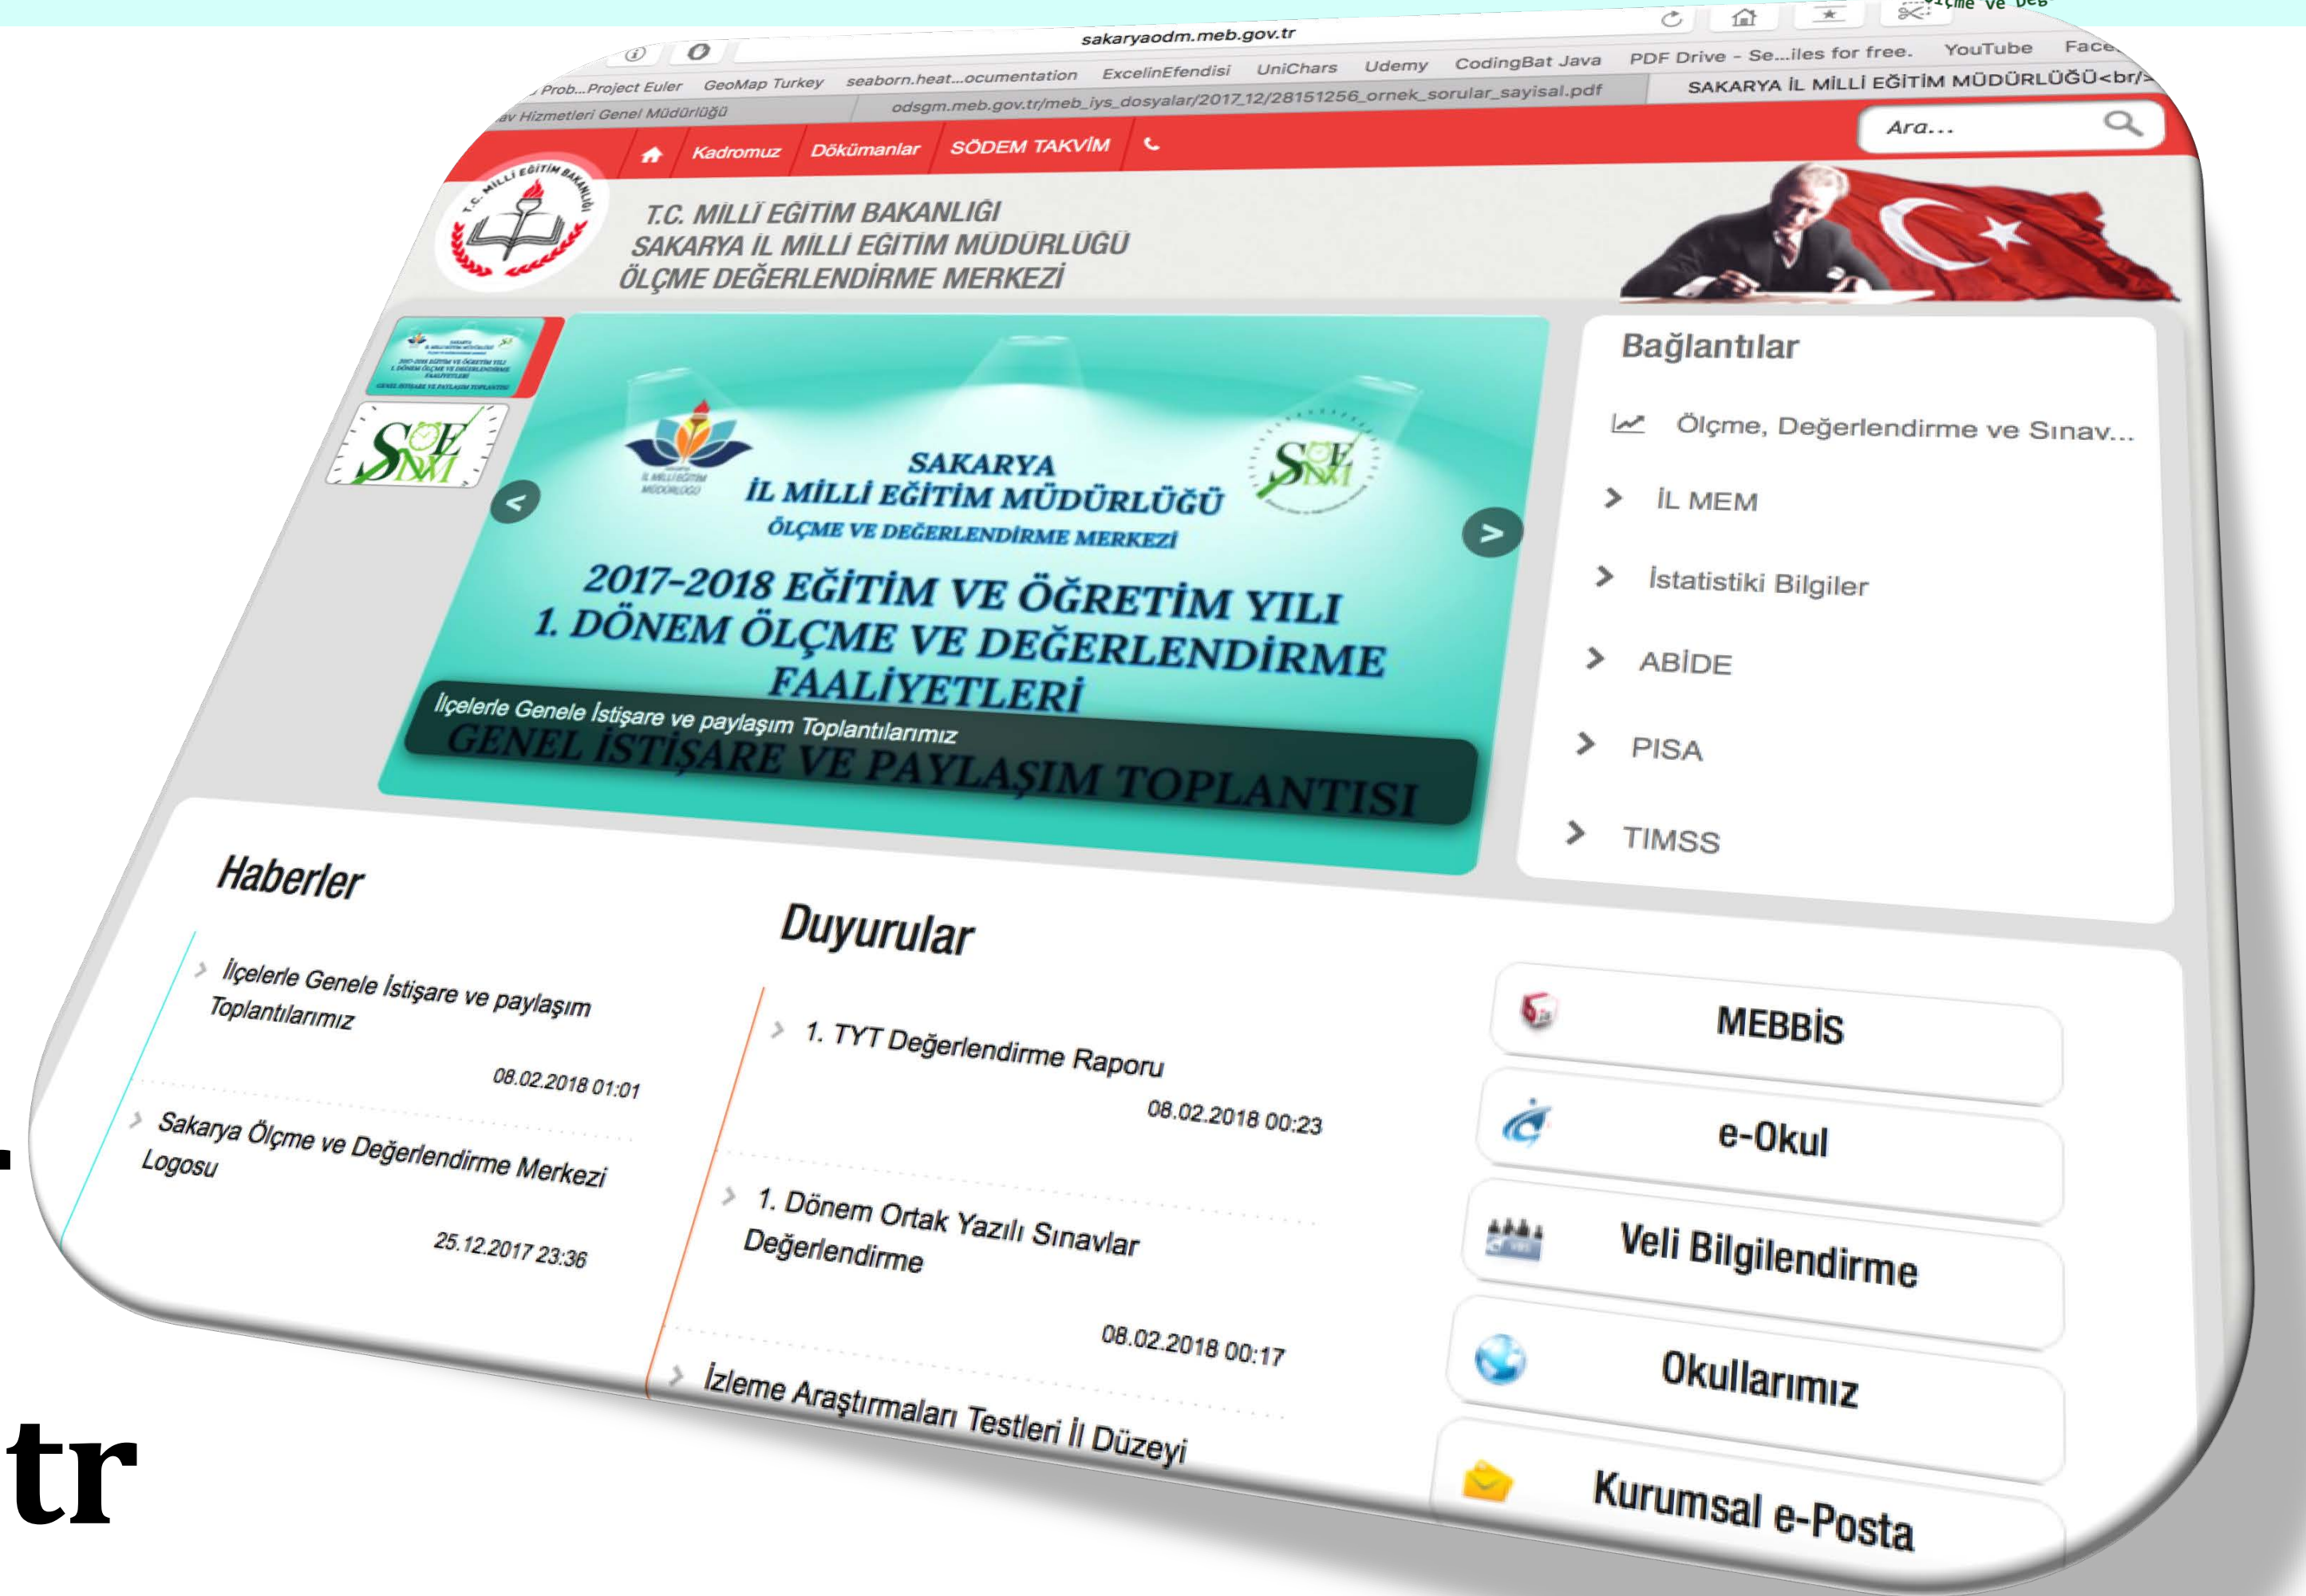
sakaryaodm.meb.gov.tr

Prob...Project Euler GeoMap Turkey seaborn.heat...ocumentation ExcelinEfendisi UniChars Udemy CodingBat Java PDF Drive - Se...iles for free. YouTube Face

av Hizmetleri Genel Müdürlüğü odsgm.meb.gov.tr/meb_iys_dosyalar/2017_12/28151256_ornek_sorular_sayisal.pdf SAKARYA İL MİLLİ EĞİTİM MÜDÜRLÜĞÜ<br/>

Kadromuz Dökümanlar SÖDEM TAKVİM

Ara...

T.C. MİLLİ EĞİTİM BAKANLIĞI
SAKARYA İL MİLLİ EĞİTİM MÜDÜRLÜĞÜ
ÖLÇME DEĞERLENDİRME MERKEZİ

SAKARYA
İL MİLLİ EĞİTİM MÜDÜRLÜĞÜ
ÖLÇME VE DEĞERLENDİRME MERKEZİ
2017-2018 EĞİTİM VE ÖĞRETİM YILI
1. DÖNEM ÖLÇME VE DEĞERLENDİRME FAALİYETLERİ
İlçelerle Genele İstişare ve paylaşım Toplantılarımız
GENEL İSTİŞARE VE PAYLAŞIM TOPLANTISI

Bağlantılar
Ölçme, Değerlendirme ve Sınav...
İL MEM
İstatistiki Bilgiler
ABİDE
PISA
TIMSS

Haberler
İlçelerle Genele İstişare ve paylaşım Toplantılarımız
08.02.2018 01:01
Sakarya Ölçme ve Değerlendirme Merkezi Logosu
25.12.2017 23:36

Duyurular
1. TYT Değerlendirme Raporu
08.02.2018 00:23
1. Dönem Ortak Yazılı Sınavlar Değerlendirme
08.02.2018 00:17
İzleme Araştırmaları Testleri İl Düzeyi

MEBBİS
e-Okul
Veli Bilgilendirme
Okullarımız
Kurumsal e-Posta

tr